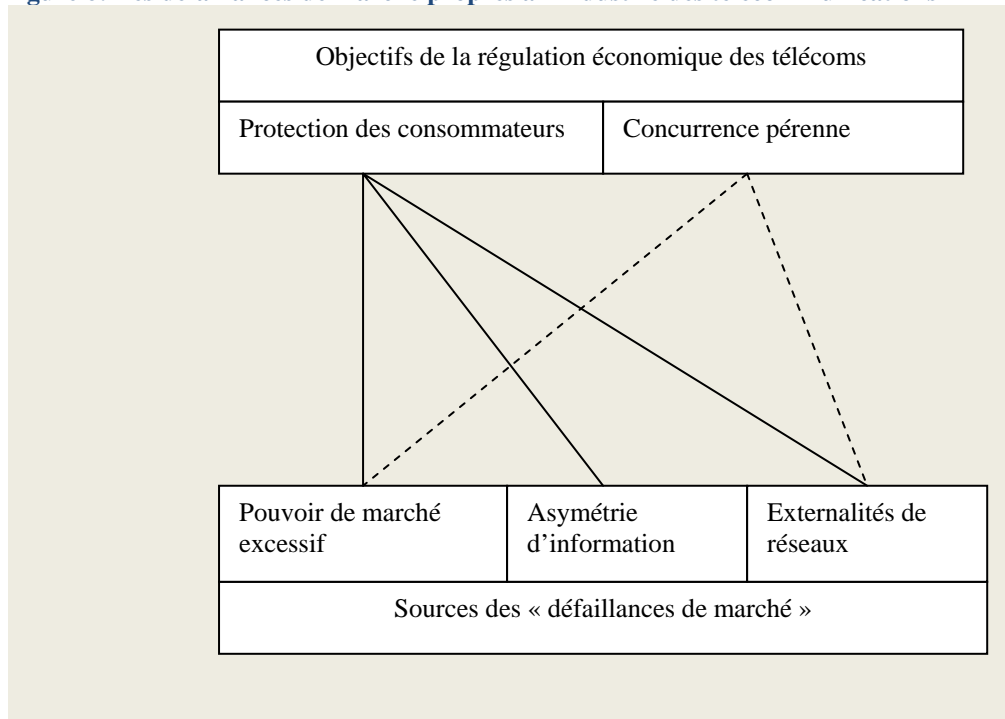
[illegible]

Objectifs de la régulation économique des télécoms

Protection des consommateurs

Concurrence pérenne

Pouvoir de marché excessif

Asymétrie d'information

Externalités de réseaux

Sources des « défaillances de marché »